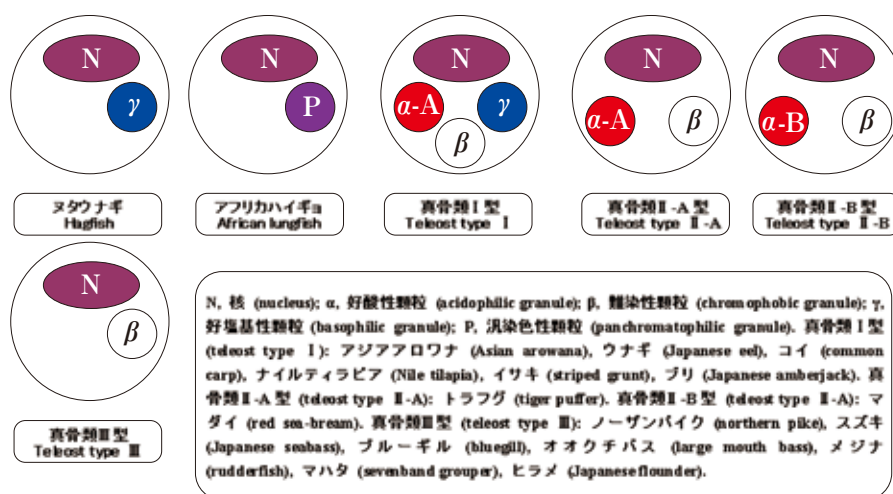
N
$\gamma$
ヌタウナギ
Hagfish

N
P
アフリカハイギョ
African lungfish

N
$\alpha$-A
$\gamma$
$\beta$
真骨類Ⅰ型
Teleost type Ⅰ

N
$\alpha$-A
$\beta$
真骨類Ⅱ-A型
Teleost type Ⅱ-A

N
$\alpha$-B
$\beta$
真骨類Ⅱ-B型
Teleost type Ⅱ-B

N
$\beta$
真骨類Ⅲ型
Teleost type Ⅲ

N, 核 (nucleus); α, 好酸性顆粒 (acidophilic granule); β, 難染性顆粒 (chromophobic granule); γ, 好塩基性顆粒 (basophilic granule); P, 汎染色性顆粒 (panchromatophilic granule). 真骨類Ⅰ型 (teleost type Ⅰ): アジアアロワナ (Asian arowana), ウナギ (Japanese eel), コイ (common carp), ナイルティラピア (Nile tilapia), イサキ (striped grunt), ブリ (Japanese amberjack). 真骨類Ⅱ-A型 (teleost type Ⅱ-A): トラフグ (tiger puffer). 真骨類Ⅱ-B型 (teleost type Ⅱ-A): マダイ (red sea-bream). 真骨類Ⅲ型 (teleost type Ⅲ): ノーザンパイク (northern pike), スズキ (Japanese seabass), ブルーギル (bluegill), オオクチバス (large mouth bass), メジナ (rudderfish), マハタ (sevenband grouper), ヒラメ (Japanese flounder).